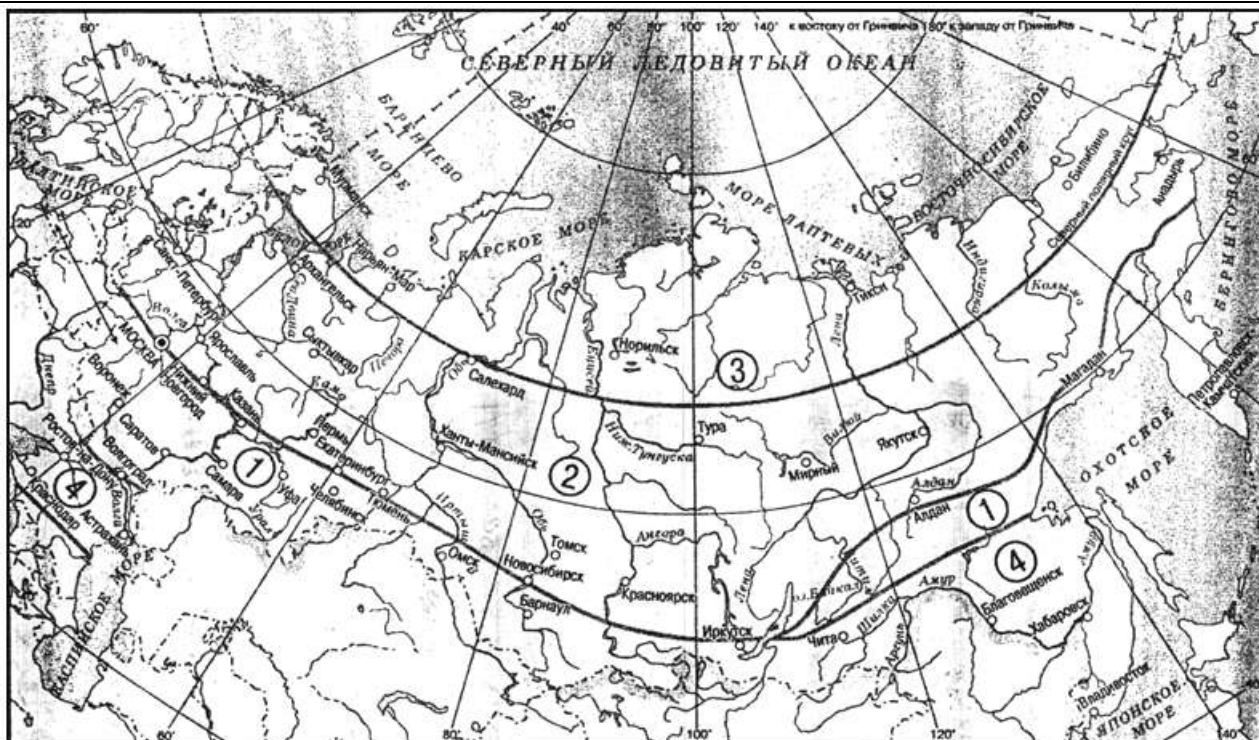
60° 40° 60° 80° 100° 120° 140° к востоку от Гринвича 180° к западу от Гринвича

СЕВЕРНЫЙ ЛЕДОВИТЫЙ ОКЕАН

БАРЕНЦЕВО МОРЕ

КАРСКОЕ МОРЕ

МОРЕ ЛАПТЕВЫХ

ВОСТОЧНО-СИБИРСКОЕ МОРЕ

БЕРИНГОВО МОРЕ

БАЛТИЙСКОЕ МОРЕ

ОХОТСКОЕ МОРЕ

ЯПОНСКОЕ МОРЕ

КАСПИЙСКОЕ МОРЕ

Мурманск Архангельск Нарьян-Мар Санкт-Петербург Сыктывкар Ярославль МОСКВА Нижний Новгород Воронеж Казань Пермь Екатеринбург Саратов Самара Уфа Волгоград Ростов-на-Дону Краснодар Астрахань Челябинск Тюмень Салехард Ханты-Мансийск Омск Новосибирск Томск Барнаул Красноярск Норильск Тура Иркутск Мирный Якутск Тикси Билибино Анадырь Магадан Петропавловск-Камчатский Алдан Чита Благовещенск Хабаровск Владивосток

Волга Днепр Дон Печора Кама Урал Обь Иртыш Енисей Ниж.Тунгуска Ангара Лена Вилюй Алдан Витим Индигирка Колыма Амур Шилка Аргунь оз.Байкал Северная Двина Северный полярный круг

3 2 1 4 1 4

60° 80° 100° 120° 140° 20°